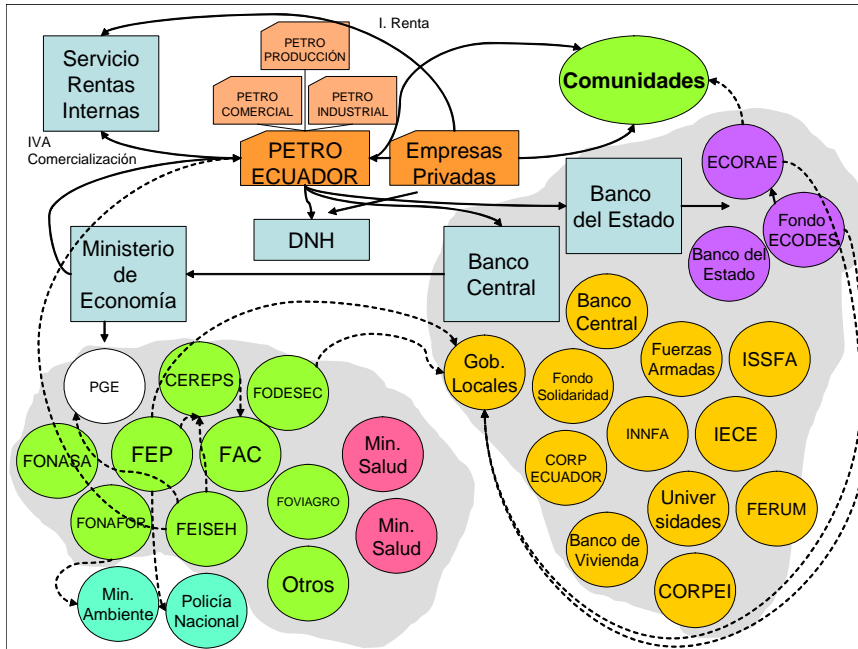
I. Renta

Servicio Rentas Internas

PETRO PRODUCCIÓN

PETRO COMERCIAL

PETRO INDUSTRIAL

Comunidades

IVA Comercialización

PETRO ECUADOR

Empresas Privadas

ECORAE

Banco del Estado

Fondo ECODES

DNH

Banco del Estado

Ministerio de Economía

Banco Central

Banco Central

PGE

CEREPS

FODESEC

Gob. Locales

Fondo Solidaridad

Fuerzas Armadas

ISSFA

FONASA

FEP

FAC

Min. Salud

INNFA

IECE

CORP ECUADOR

FOVIAGRO

FONAFOR

FEISEH

Min. Salud

Univer sidades

FERUM

Banco de Vivienda

Otros

Min. Ambiente

Policía Nacional

CORPEI